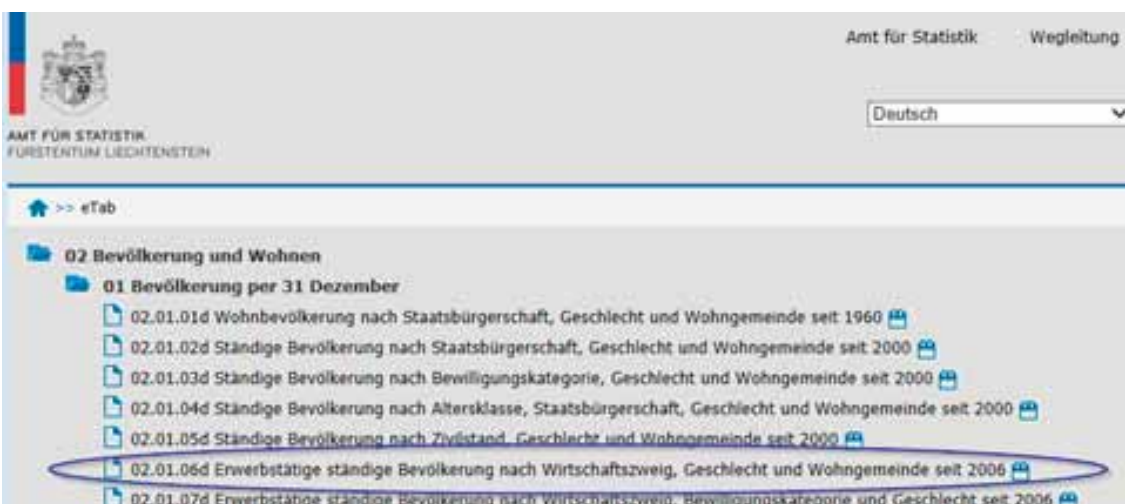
AMT FÜR STATISTIK
FÜRSTENTUM LIECHTENSTEIN

Amt für Statistik Wegleitung

Deutsch

>> eTab

02 Bevölkerung und Wohnen

01 Bevölkerung per 31 Dezember

02.01.01d Wohnbevölkerung nach Staatsbürgerschaft, Geschlecht und Wohngemeinde seit 1960

02.01.02d Ständige Bevölkerung nach Staatsbürgerschaft, Geschlecht und Wohngemeinde seit 2000

02.01.03d Ständige Bevölkerung nach Bewilligungskategorie, Geschlecht und Wohngemeinde seit 2000

02.01.04d Ständige Bevölkerung nach Altersklasse, Staatsbürgerschaft, Geschlecht und Wohngemeinde seit 2000

02.01.05d Ständige Bevölkerung nach Zivilstand, Geschlecht und Wohngemeinde seit 2000

02.01.06d Erwerbstätige ständige Bevölkerung nach Wirtschaftszweig, Geschlecht und Wohngemeinde seit 2006

02.01.07d Erwerbstätige ständige Bevölkerung nach Wirtschaftszweig, Bewilligungskategorie und Geschlecht seit 2006